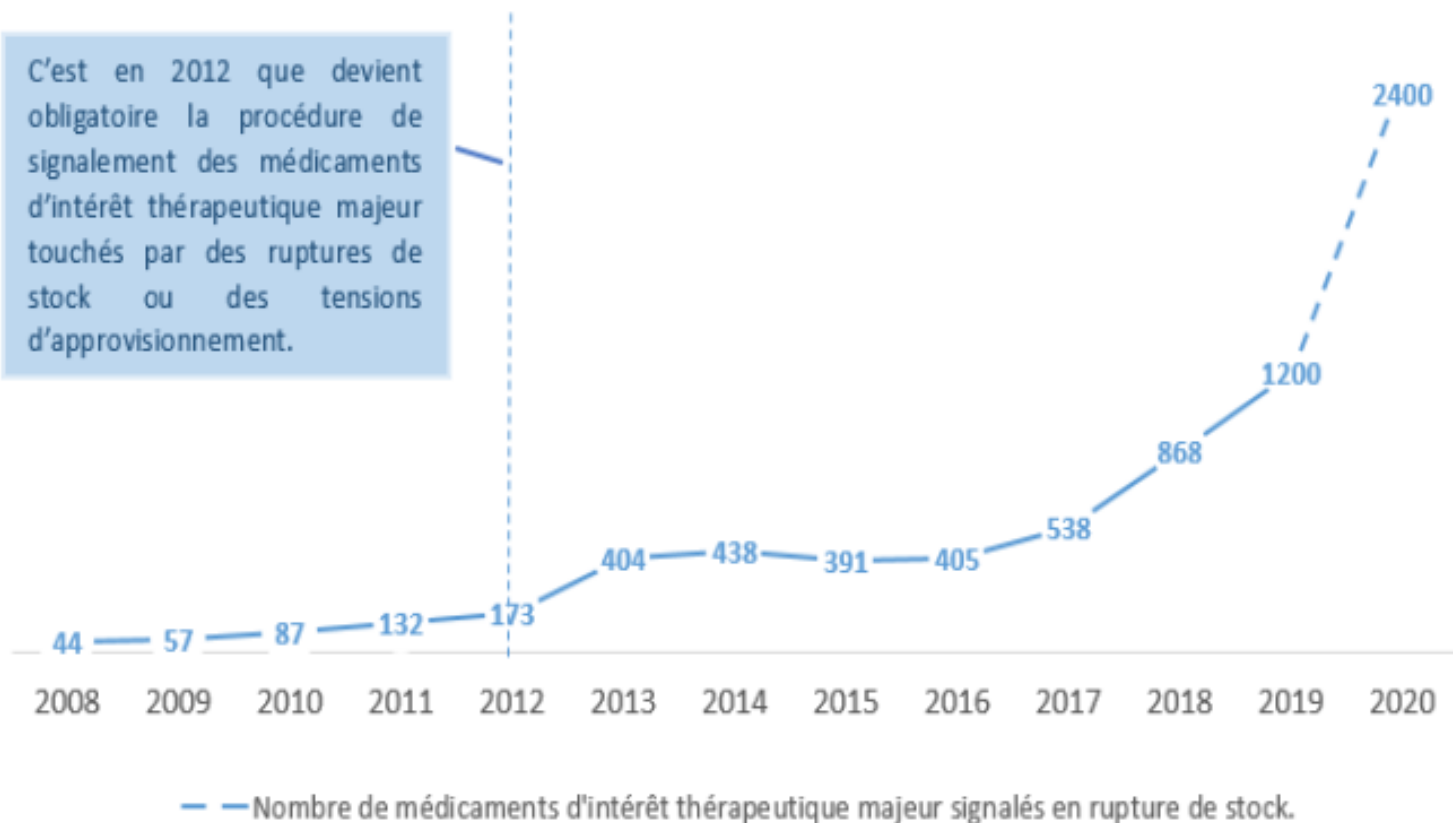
C’est en 2012 que devient obligatoire la procédure de signalement des médicaments d’intérêt thérapeutique majeur touchés par des ruptures de stock ou des tensions d’approvisionnement.

2400

1200

868

538

404 438 391 405

44 57 87 132 173

2008 2009 2010 2011 2012 2013 2014 2015 2016 2017 2018 2019 2020

Nombre de médicaments d'intérêt thérapeutique majeur signalés en rupture de stock.